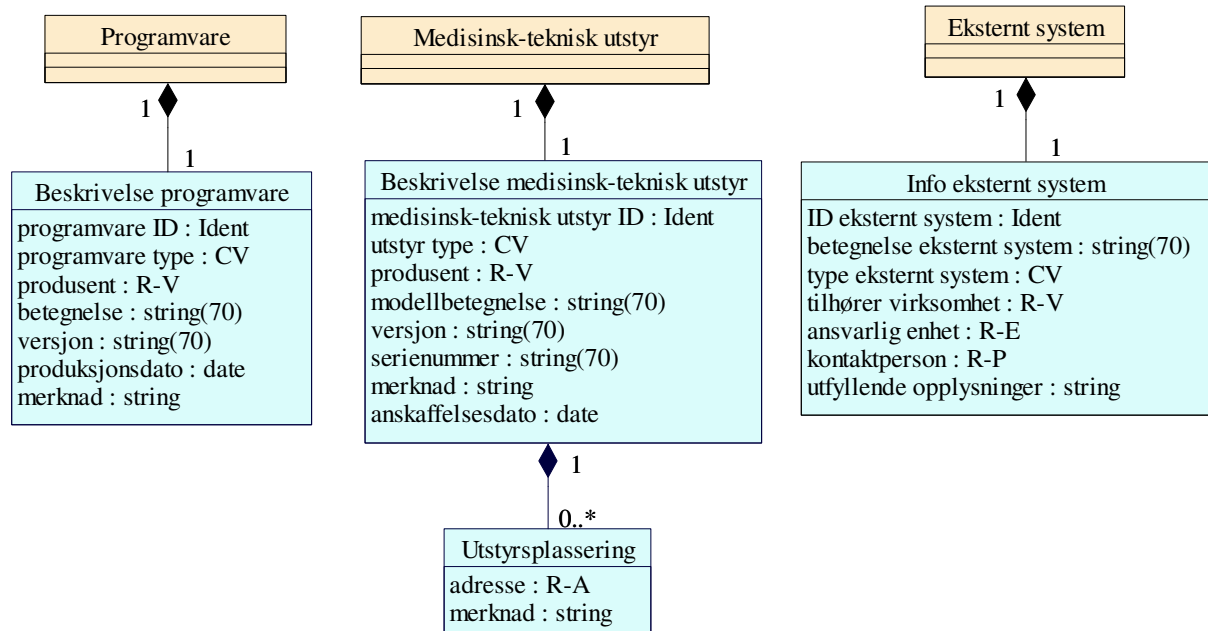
Programvare

1

1

Beskrivelse programvare
programvare ID : Ident
programvare type : CV
produsent : R-V
betegnelse : string(70)
versjon : string(70)
produksjonsdato : date
merknad : string

Medisinsk-teknisk utstyr

1

1

Beskrivelse medisinsk-teknisk utstyr
medisinsk-teknisk utstyr ID : Ident
utstyr type : CV
produsent : R-V
modellbetegnelse : string(70)
versjon : string(70)
serienummer : string(70)
merknad : string
anskaffelsesdato : date

1

0..*

Utstyrsplassering
adresse : R-A
merknad : string

Eksternt system

1

1

Info eksternt system
ID eksternt system : Ident
betegnelse eksternt system : string(70)
type eksternt system : CV
tilhører virksomhet : R-V
ansvarlig enhet : R-E
kontaktperson : R-P
utfyllende opplysninger : string